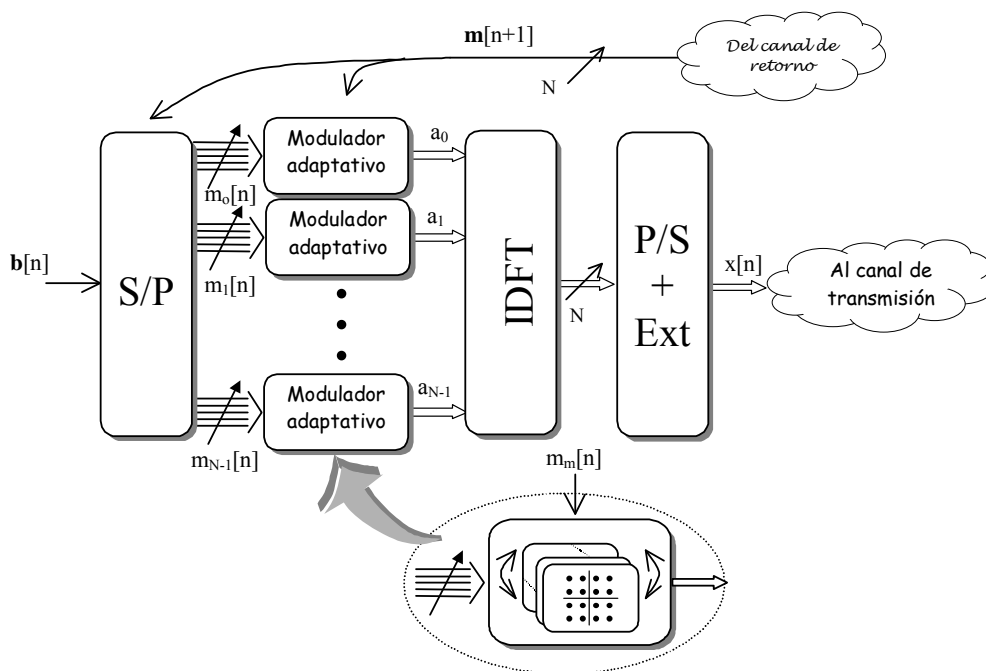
$\mathbf{m}$[n+1]

Del canal de retorno

N

$\mathbf{b}$[n]

S/P

Modulador adaptativo

$m_o$[n]

Modulador adaptativo

$m_1$[n]

Modulador adaptativo

$m_{N-1}$[n]

$a_0$

$a_1$

$a_{N-1}$

IDFT

N

P/S + Ext

x[n]

Al canal de transmisión

$m_m$[n]